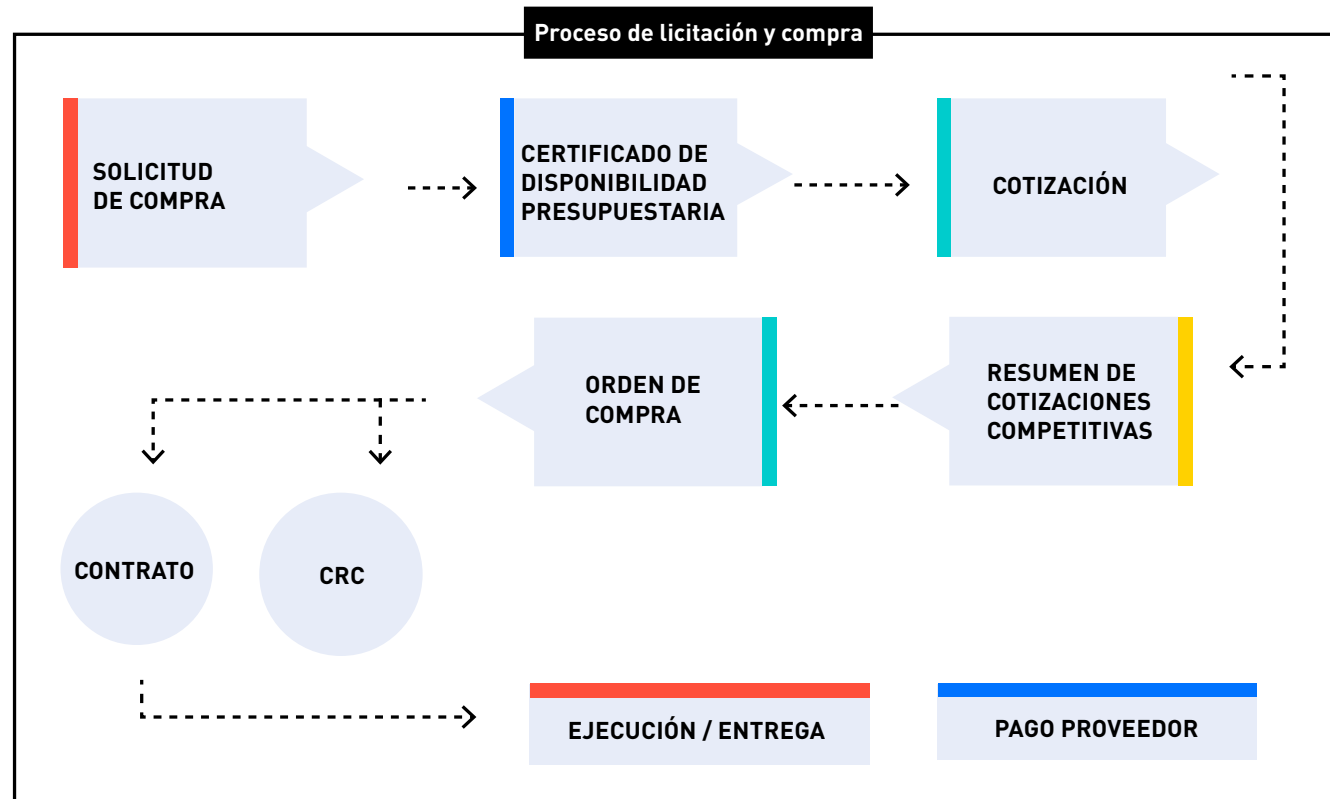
Proceso de licitación y compra

SOLICITUD DE COMPRA

CERTIFICADO DE DISPONIBILIDAD PRESUPUESTARIA

COTIZACIÓN

RESUMEN DE COTIZACIONES COMPETITIVAS

ORDEN DE COMPRA

CONTRATO

CRC

EJECUCIÓN / ENTREGA

PAGO PROVEEDOR